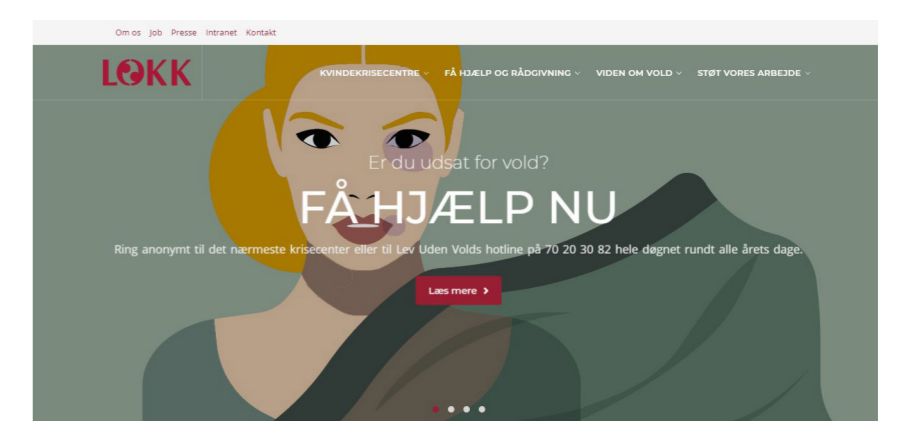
Om os Job Presse Intranet Kontakt

LOKK

KVINDEKRISECENTRE FÅ HJÆLP OG RÅDGIVNING VIDEN OM VOLD STØT VORES ARBEJDE

Er du udsat for vold?

FÅ HJÆLP NU

Ring anonymt til det nærmeste krisecenter eller til Lev Uden Volds hotline på 70 20 30 82 hele døgnet rundt alle årets dage.

Læs mere